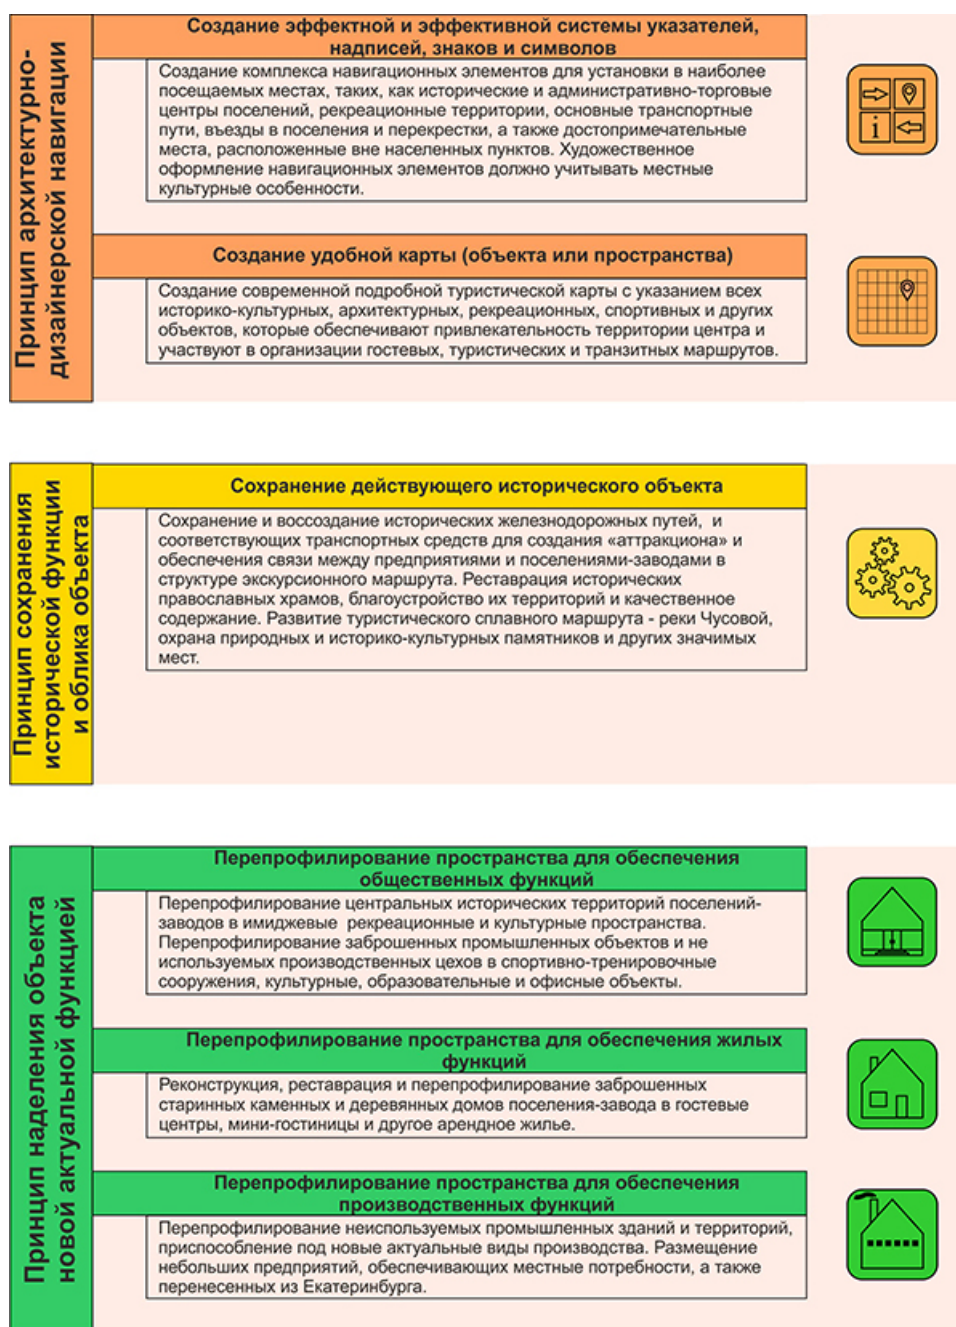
Принцип архитектурно-дизайнерской навигации

Создание эффектной и эффективной системы указателей, надписей, знаков и символов

Создание комплекса навигационных элементов для установки в наиболее посещаемых местах, таких, как исторические и административно-торговые центры поселений, рекреационные территории, основные транспортные пути, въезды в поселения и перекрестки, а также достопримечательные места, расположенные вне населенных пунктов. Художественное оформление навигационных элементов должно учитывать местные культурные особенности.

i

Создание удобной карты (объекта или пространства)

Создание современной подробной туристической карты с указанием всех историко-культурных, архитектурных, рекреационных, спортивных и других объектов, которые обеспечивают привлекательность территории центра и участвуют в организации гостевых, туристических и транзитных маршрутов.

Принцип сохранения исторической функции и облика объекта

Сохранение действующего исторического объекта

Сохранение и воссоздание исторических железнодорожных путей, и соответствующих транспортных средств для создания «аттракциона» и обеспечения связи между предприятиями и поселениями-заводами в структуре экскурсионного маршрута. Реставрация исторических православных храмов, благоустройство их территорий и качественное содержание. Развитие туристического сплавного маршрута - реки Чусовой, охрана природных и историко-культурных памятников и других значимых мест.

Принцип наделения объекта новой актуальной функцией

Перепрофилирование пространства для обеспечения общественных функций

Перепрофилирование центральных исторических территорий поселений-заводов в имиджевые рекреационные и культурные пространства. Перепрофилирование заброшенных промышленных объектов и не используемых производственных цехов в спортивно-тренировочные сооружения, культурные, образовательные и офисные объекты.

Перепрофилирование пространства для обеспечения жилых функций

Реконструкция, реставрация и перепрофилирование заброшенных старинных каменных и деревянных домов поселения-завода в гостевые центры, мини-гостиницы и другое арендное жилье.

Перепрофилирование пространства для обеспечения производственных функций

Перепрофилирование неиспользуемых промышленных зданий и территорий, приспособление под новые актуальные виды производства. Размещение небольших предприятий, обеспечивающих местные потребности, а также перенесенных из Екатеринбурга.